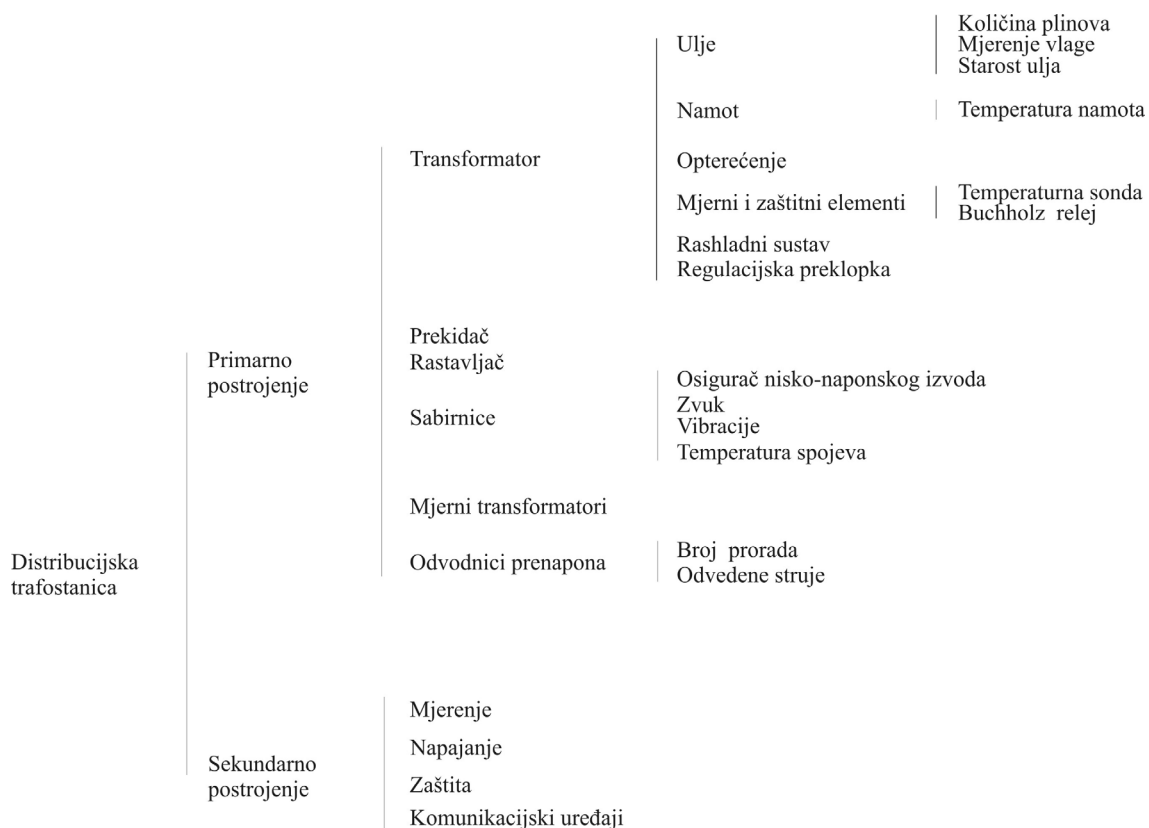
Distribucijska trafostanica

Primarno postrojenje

Transformator

Ulje

Količina plinova
Mjerenje vlage
Starost ulja

Namot

Temperatura namota

Opterećenje

Mjerni i zaštitni elementi

Temperaturna sonda
Buchholz relej

Rashladni sustav
Regulacijska preklopka

Prekidač
Rastavljač

Sabirnice

Osigurač nisko-naponskog izvoda
Zvuk
Vibracije
Temperatura spojeva

Mjerni transformatori

Odvodnici prenapona

Broj prorada
Odvedene struje

Sekundarno postrojenje

Mjerenje
Napajanje
Zaštita
Komunikacijski uređaji